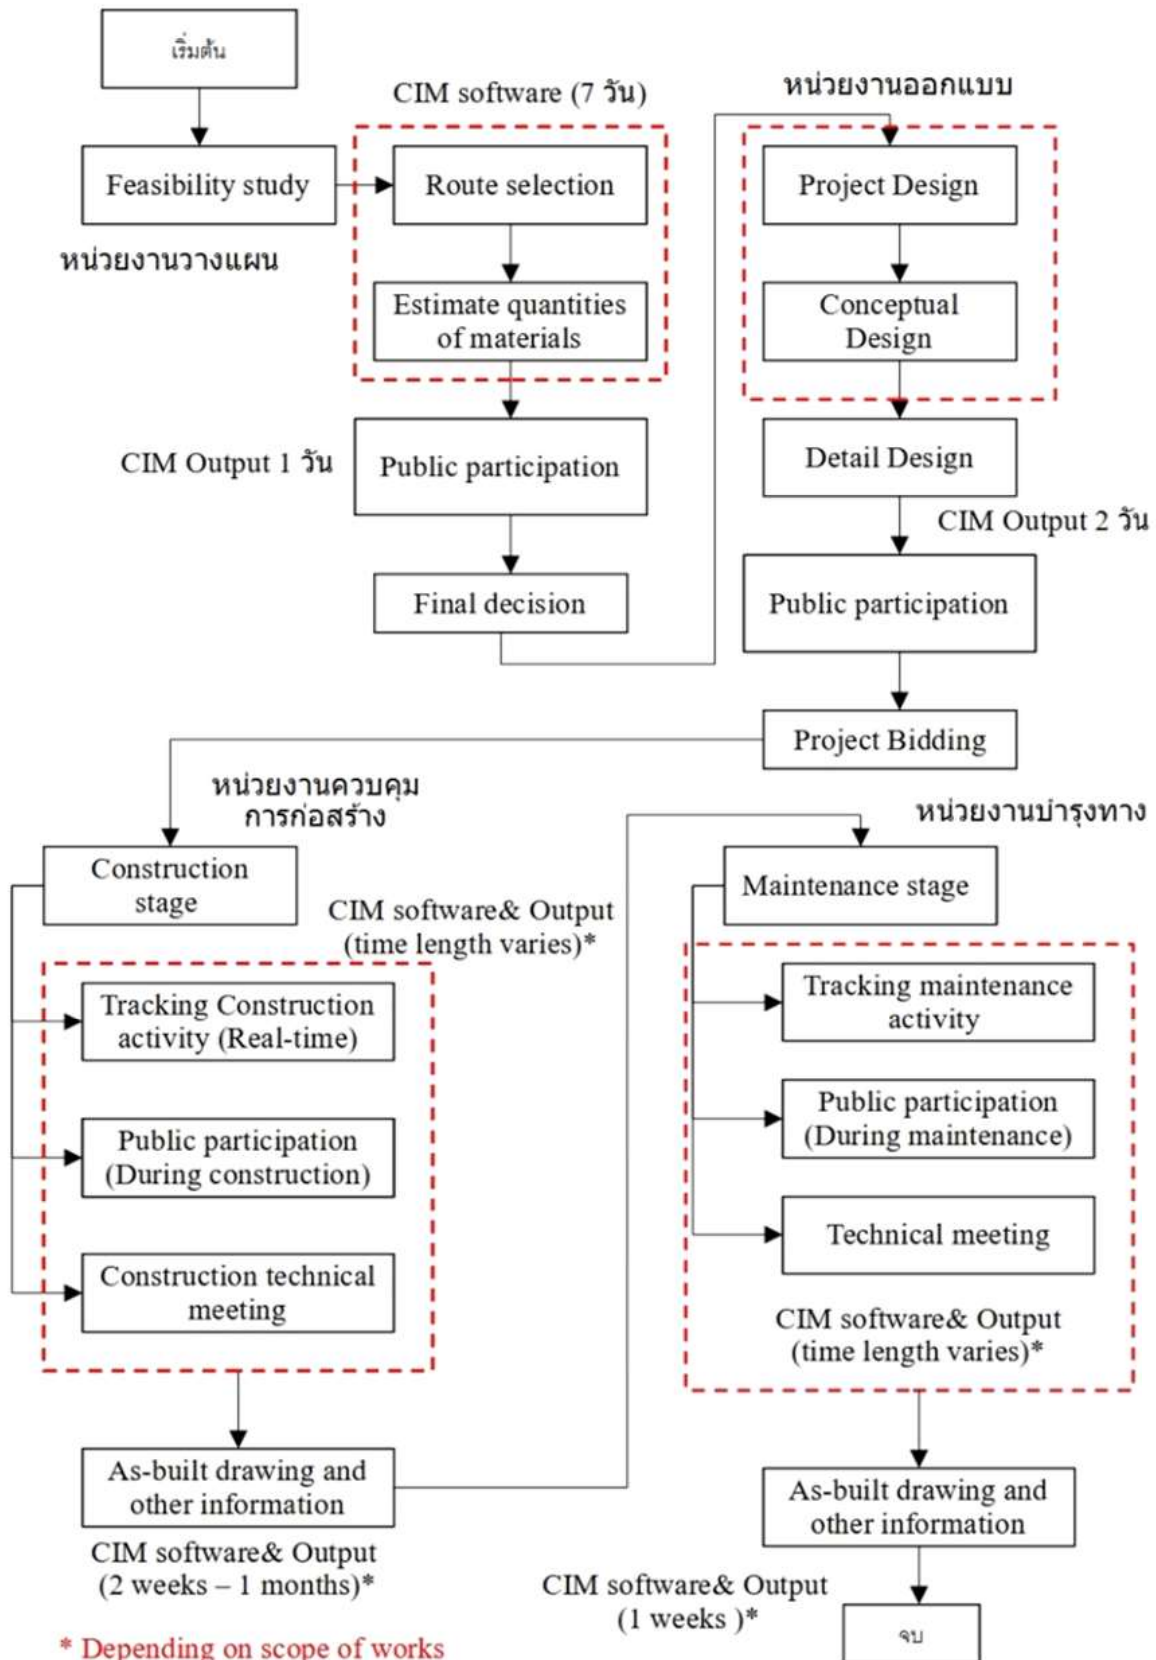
เริ่มต้น

Feasibility study

หน่วยงานวางแผน

CIM software (7 วัน)

Route selection

Estimate quantities of materials

CIM Output 1 วัน

Public participation

Final decision

หน่วยงานออกแบบ

Project Design

Conceptual Design

Detail Design

CIM Output 2 วัน

Public participation

Project Bidding

หน่วยงานควบคุมการก่อสร้าง

Construction stage

CIM software& Output (time length varies)*

Tracking Construction activity (Real-time)

Public participation (During construction)

Construction technical meeting

As-built drawing and other information

CIM software& Output (2 weeks – 1 months)*

* Depending on scope of works

หน่วยงานบำรุงทาง

Maintenance stage

Tracking maintenance activity

Public participation (During maintenance)

Technical meeting

CIM software& Output (time length varies)*

As-built drawing and other information

CIM software& Output (1 weeks )*

จบ